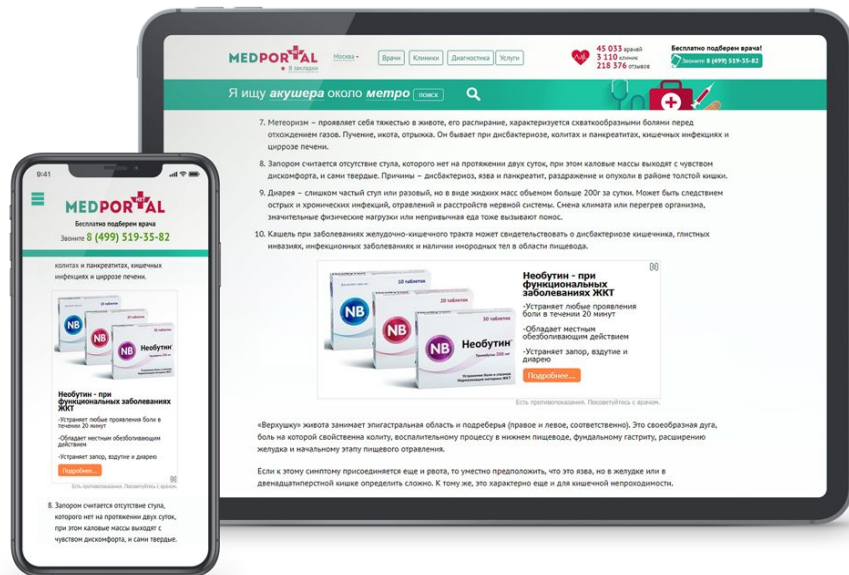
MEDPORTAL Москва Я заходил Врачи Клиники Диагностика Услуги

45 033 врачей
3 110 клиник
218 376 отзывов

Бесплатно подберем врача!
Звоните 8 (499) 519-35-82

Я ищу акушера около метро поиск

7. Метеоризм – проявляет себя тяжестью в животе, его расширение, характеризуется схваткообразными болями перед отхождением газов. Пучение, икота, отрыжка. Он бывает при дисбактериозе, колитах и панкреатитах, кишечных инфекциях и циррозе печени.

8. Запором считается отсутствие стула, которого нет на протяжении двух суток, при этом каловые массы выходят с чувством дискомфорта, и сами твердые. Причины – дисбактериоз, язва и панкреатит, раздражение и опухоли в районе толстой кишки.

9. Диарея – слишком частый стул или разовый, но в виде жидких масс объемом больше 200г за сутки. Может быть следствием острых и хронических инфекций, отравлений и расстройств нервной системы. Смена климата или перегрев организма, значительные физические нагрузки или непривычная еда тоже вызывают понос.

10. Кашель при заболеваниях желудочно-кишечного тракта может свидетельствовать о дисбактериозе кишечника, глистных инвазиях, инфекционных заболеваниях и наличии инородных тел в области пищевода.

NB NB NB Необутин

Необутин - при функциональных заболеваниях ЖКТ

-Устраняет любые проявления боли в течении 20 минут

-Обладает местным обезболивающим действием

-Устраняет запор, вздутие и диарею

Подробнее...

Есть противопоказания. Посоветуйтесь с врачом.

«Верхушку» живота занимает эпигастральная область и подреберья (правое и левое, соответственно). Это своеобразная дуга, боль на которой свойственна колиту, воспалительному процессу в нижнем пищеводе, фундальному гастриту, расширению желудка и начальному этапу пищевого отравления.

Если к этому симптому присоединяется еще и рвота, то уместно предположить, что это язва, но в желудке или в двенадцатиперстной кишке определить сложно. К тому же, это характерно еще и для кишечной непроходимости.

9:41

MEDPORTAL
Бесплатно подберем врача
Звоните 8 (499) 519-35-82

колитах и панкреатитах, кишечных инфекциях и циррозе печени.

NB NB NB Необутин

Необутин - при функциональных заболеваниях ЖКТ

-Устраняет любые проявления боли в течении 20 минут

-Обладает местным обезболивающим действием

-Устраняет запор, вздутие и диарею

Подробнее...

Есть противопоказания. Посоветуйтесь с врачом.

8. Запором считается отсутствие стула, которого нет на протяжении двух суток, при этом каловые массы выходят с чувством дискомфорта, и сами твердые.